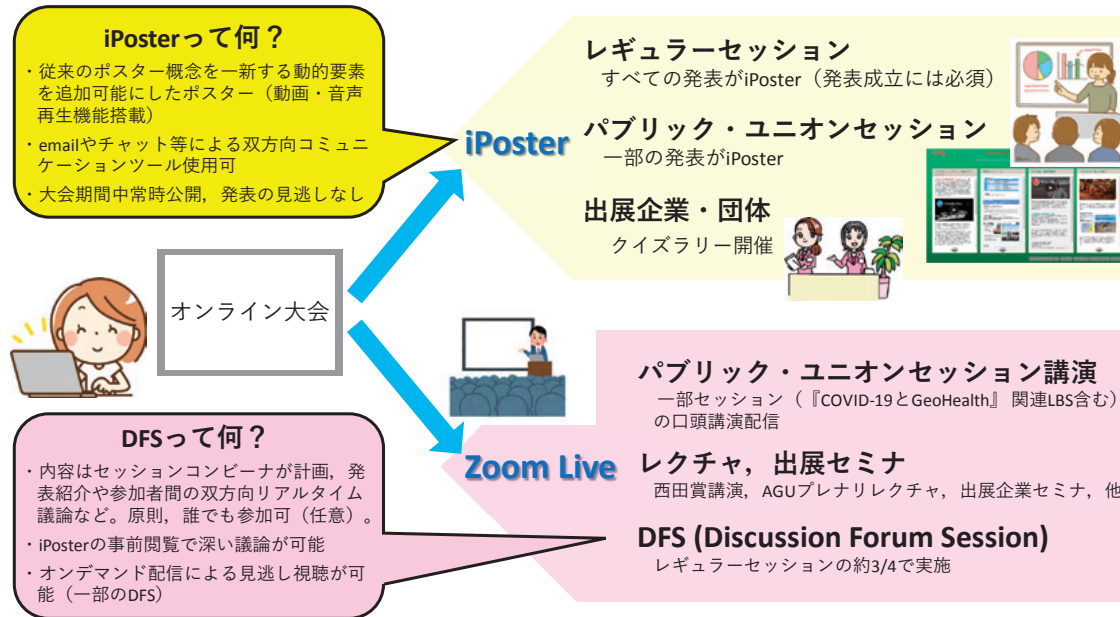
iPosterって何？

・従来のポスター概念を一新する動的要素を追加可能にしたポスター（動画・音声再生機能搭載）

・emailやチャット等による双方向コミュニケーションツール使用可

・大会期間中常時公開，発表の見逃しなし

iPoster

レギュラーセッション
すべての発表がiPoster（発表成立には必須）

パブリック・ユニオンセッション
一部の発表がiPoster

出展企業・団体
クイズラリー開催

オンライン大会

パブリック・ユニオンセッション講演
一部セッション（『COVID-19とGeoHealth』関連LBS含む）の口頭講演配信

Zoom Live

レクチャ，出展セミナ
西田賞講演，AGUプレナリレクチャ，出展企業セミナ，他

DFS (Discussion Forum Session)
レギュラーセッションの約3/4で実施

DFSって何？

・内容はセッションコンビーナが計画，発表紹介や参加者間の双方向リアルタイム議論など。原則，誰でも参加可（任意）。

・iPosterの事前閲覧で深い議論が可能

・オンデマンド配信による見逃し視聴が可能（一部のDFS）